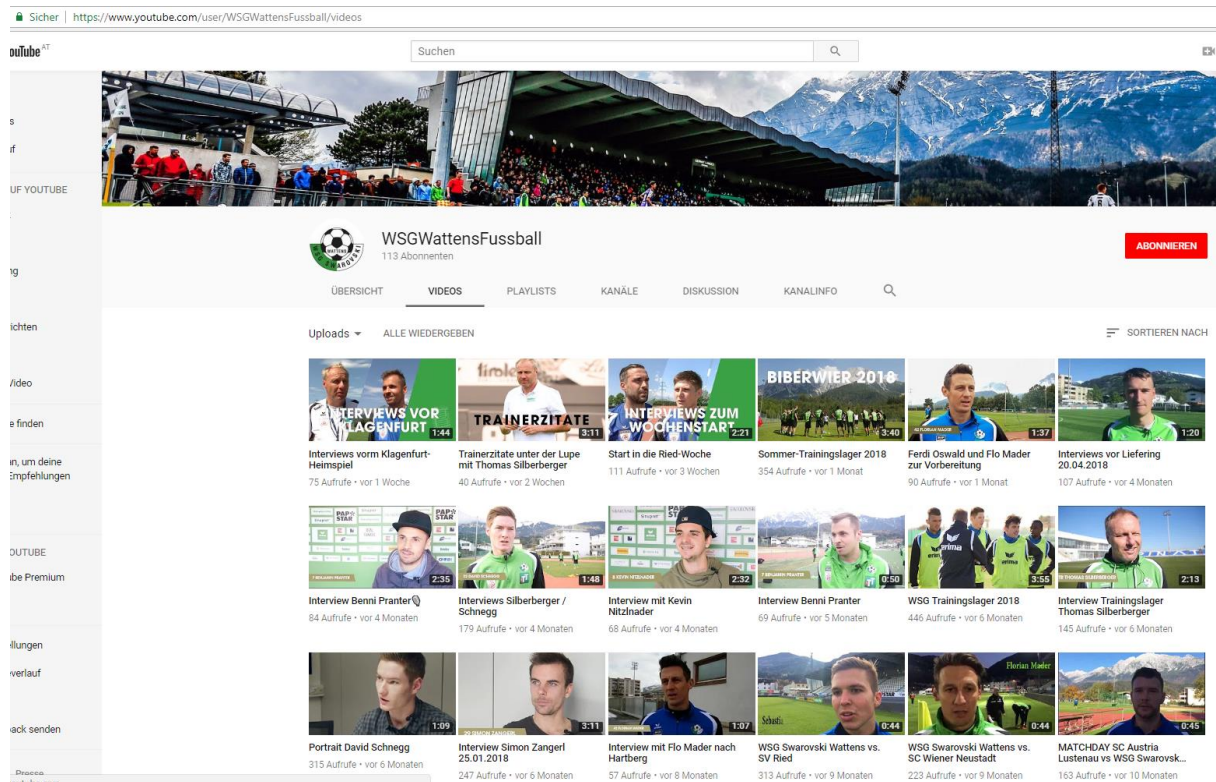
Sicher | https://www.youtube.com/user/WSGWattensFussball/videos

ouTube AT

Suchen

s
f
UF YOUTUBE
ng
ichten
Video
e finden
n, um deine
Empfehlungen
OUTUBE
be Premium
llungen
verlauf
ack senden
Presse

WSGWattensFussball
113 Abonnenten

ABONNIEREN

ÜBERSICHT
VIDEOS
PLAYLISTS
KANÄLE
DISKUSSION
KANALINFO

Uploads
ALLE WIEDERGEBEN
SORTIEREN NACH

INTERVIEWS VOR KLAGENFURT
1:44
Interviews vorm Klagenfurt-Heimspiel
75 Aufrufe • vor 1 Woche

TRAINERZITATE
3:11
Trainerzitate unter der Lupe mit Thomas Silberberger
40 Aufrufe • vor 2 Wochen

INTERVIEWS ZUM WOCHENSTART
2:21
Start in die Ried-Woche
111 Aufrufe • vor 3 Wochen

BIBERWIER 2018
3:40
Sommer-Trainingslager 2018
354 Aufrufe • vor 1 Monat

1:37
Ferdi Oswald und Flo Mader zur Vorbereitung
90 Aufrufe • vor 1 Monat

1:20
Interviews vor Liefering 20.04.2018
107 Aufrufe • vor 4 Monaten

2:35
Interview Benni Pranter
84 Aufrufe • vor 4 Monaten

1:48
Interviews Silberberger / Schnegg
179 Aufrufe • vor 4 Monaten

2:32
Interview mit Kevin Nitzlnader
68 Aufrufe • vor 4 Monaten

0:50
Interview Benni Pranter
69 Aufrufe • vor 5 Monaten

3:55
WSG Trainingslager 2018
446 Aufrufe • vor 6 Monaten

2:13
Interview Trainingslager Thomas Silberberger
145 Aufrufe • vor 6 Monaten

1:09
Portrait David Schnegg
315 Aufrufe • vor 6 Monaten

3:11
Interview Simon Zangerl 25.01.2018
247 Aufrufe • vor 6 Monaten

1:07
Interview mit Flo Mader nach Hartberg
57 Aufrufe • vor 8 Monaten

0:44
WSG Swarovski Wattens vs. SV Ried
313 Aufrufe • vor 9 Monaten

Florian Mader
0:44
WSG Swarovski Wattens vs. SC Wiener Neustadt
223 Aufrufe • vor 9 Monaten

0:45
MATCHDAY SC Austria Lustenau vs WSG Swarovsk...
163 Aufrufe • vor 10 Monaten